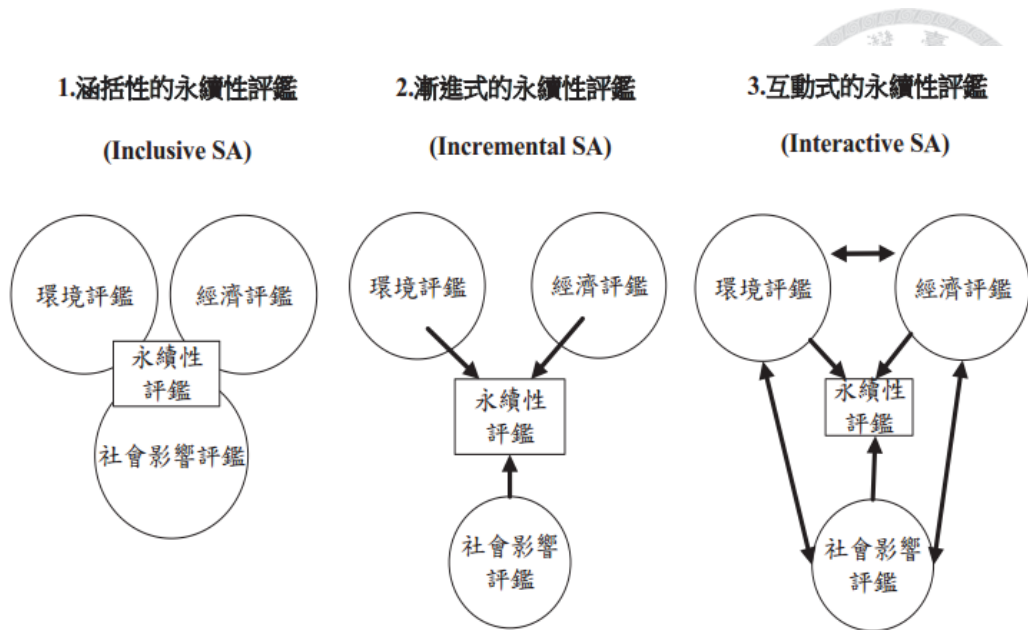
1.涵括性的永續性評鑑

(Inclusive SA)

環境評鑑

經濟評鑑

永續性評鑑

社會影響評鑑

2.漸進式的永續性評鑑

(Incremental SA)

環境評鑑

經濟評鑑

永續性評鑑

社會影響評鑑

3.互動式的永續性評鑑

(Interactive SA)

環境評鑑

經濟評鑑

永續性評鑑

社會影響評鑑